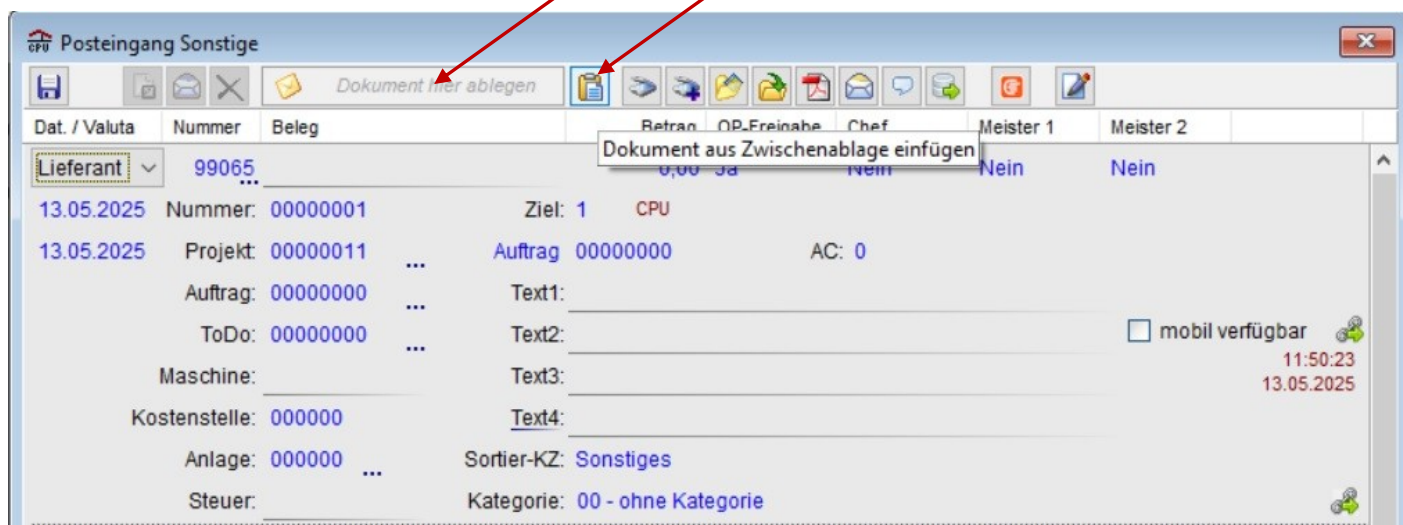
CPU Posteingang Sonstige

Dokument hier ablegen

Dat. / Valuta | Nummer | Beleg | Betrag | OP-Freigabe | Chef | Meister 1 | Meister 2

Dokument aus Zwischenablage einfügen

Lieferant 99065 ... 0,00 Ja Nein Nein Nein

13.05.2025 Nummer: 00000001 Ziel: 1 CPU

13.05.2025 Projekt: 00000011 ... Auftrag 00000000 AC: 0

Auftrag: 00000000 ... Text1:

ToDo: 00000000 ... Text2: mobil verfügbar

11:50:23
13.05.2025

Maschine: Text3:

Kostenstelle: 000000 Text4:

Anlage: 000000 ... Sortier-KZ: Sonstiges

Steuer: Kategorie: 00 - ohne Kategorie